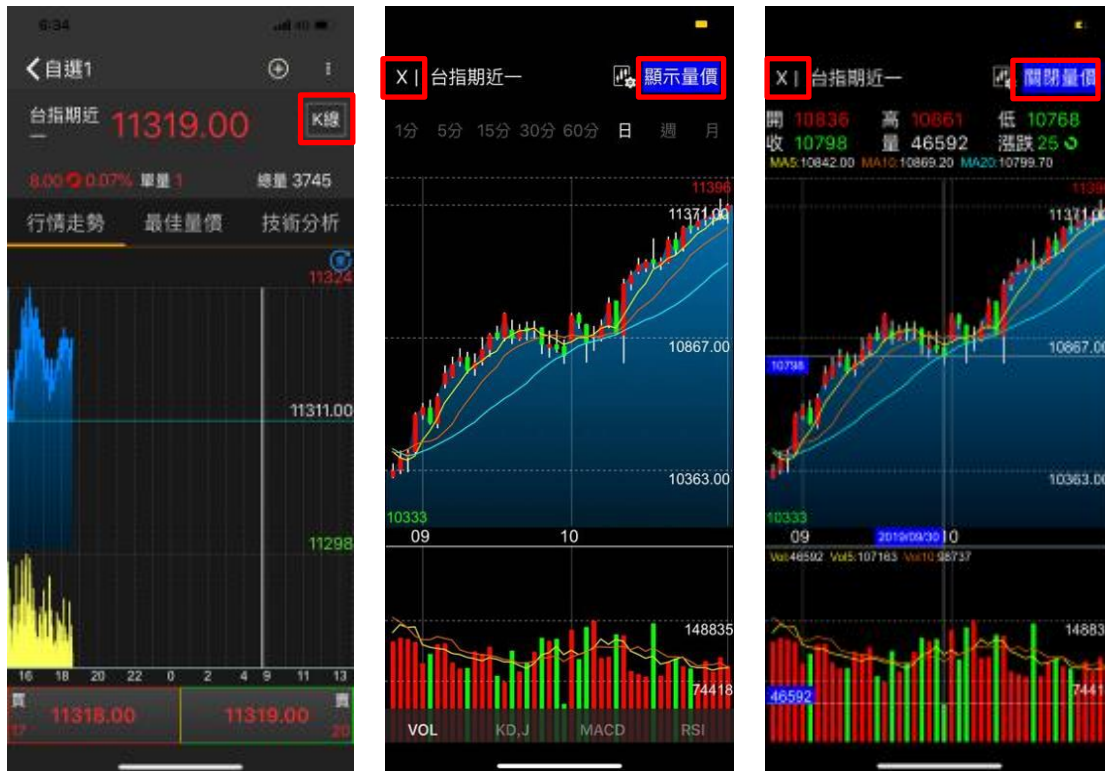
6:34

自選1

台指期近一 11319.00

K線

8.00 0.07% 單量 1 總量 3745

行情走勢 最佳量價 技術分析

11324

11311.00

11298

16 18 20 22 0 2 4 9 11 13

買 11318.00 11319.00 賣

17 20

X | 台指期近一 顯示量價

1分 5分 15分 30分 60分 日 週 月

11396

11371.00

10867.00

10363.00

10333

09 10

148835

74418

VOL KDJ MACD RSI

X | 台指期近一 關閉量價

開 10836 高 10861 低 10768

收 10798 量 46592 漲跌 25

MA5:10842.00 MA10:10869.20 MA20:10799.70

11371.00

10798

10867.00

10363.00

10333

09 2019/09/30 10

Vol:46592 Vol5:107163 Vol10:98737

14883

46592

7441